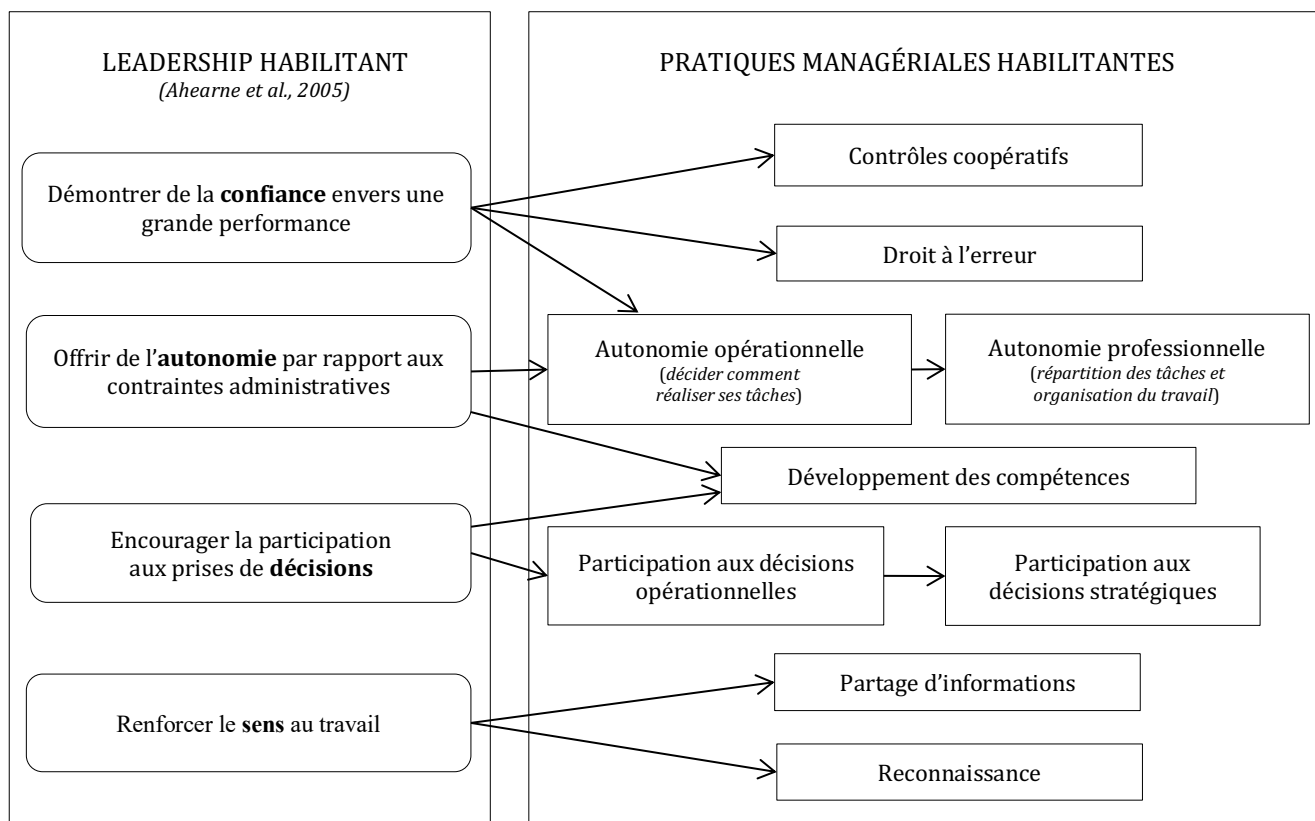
LEADERSHIP HABILITANT
(Ahearne et al., 2005)

Démontrer de la **confiance** envers une grande performance

Offrir de l'**autonomie** par rapport aux contraintes administratives

Encourager la participation aux prises de **décisions**

Renforcer le **sens** au travail

PRATIQUES MANAGÉRIALES HABILITANTES

Contrôles coopératifs

Droit à l'erreur

Autonomie opérationnelle
(décider comment réaliser ses tâches)

Autonomie professionnelle
(répartition des tâches et organisation du travail)

Développement des compétences

Participation aux décisions opérationnelles

Participation aux décisions stratégiques

Partage d'informations

Reconnaissance